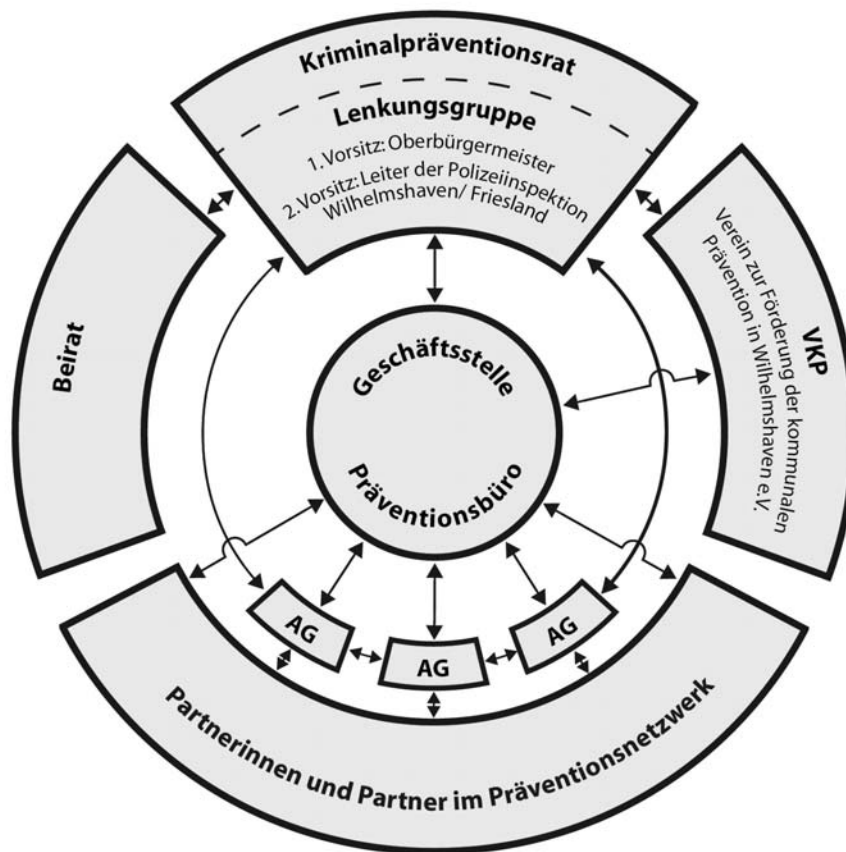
Kriminalpräventionsrat

Lenkungsgruppe

1. Vorsitz: Oberbürgermeister
2. Vorsitz: Leiter der Polizeiinspektion Wilhelmshaven/ Friesland

Beirat

VKP

Verein zur Förderung der kommunalen Prävention in Wilhelmshaven e.V.

Geschäftsstelle

Präventionsbüro

AG

AG

AG

Partnerinnen und Partner im Präventionsnetzwerk